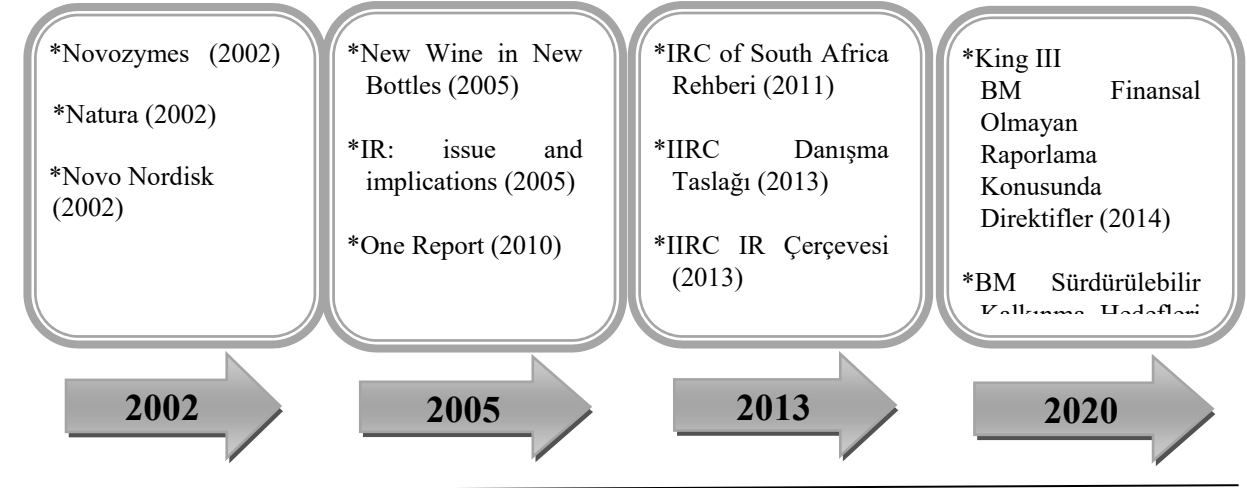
*Novozymes (2002)

*Natura (2002)

*Novo Nordisk (2002)

*New Wine in New Bottles (2005)

*IR: issue and implications (2005)

*One Report (2010)

*IRC of South Africa Rehberi (2011)

*IIRC Danışma Taslağı (2013)

*IIRC IR Çerçevesi (2013)

*King III BM Finansal Olmayan Raporlama Konusunda Direktifler (2014)

*BM Sürdürülebilir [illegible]

2002

2005

2013

2020